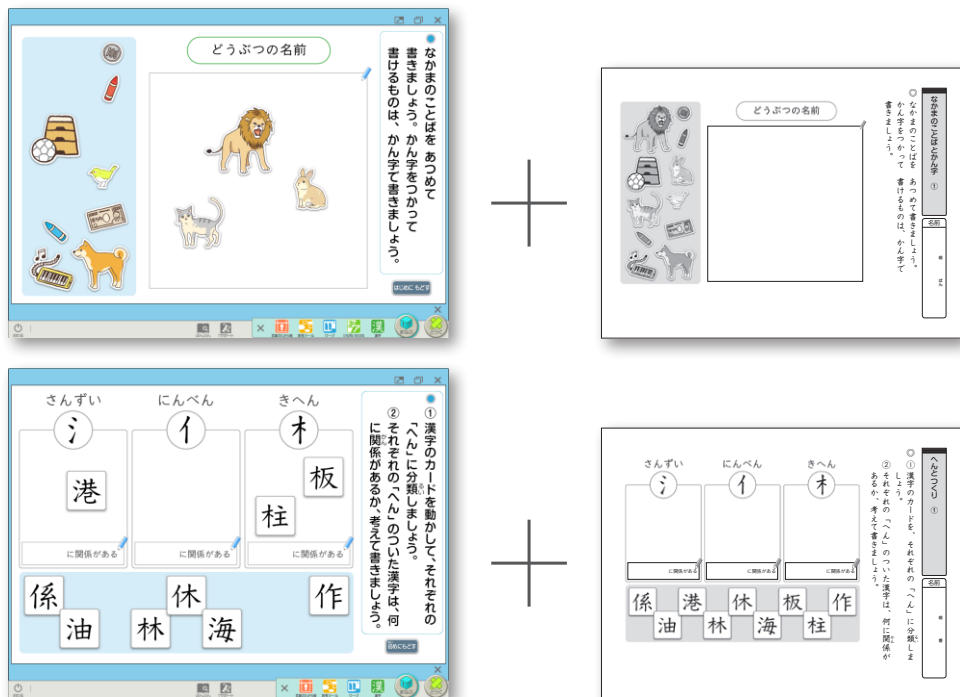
どうぶつの名前

なかまのことばを あつめて書きましょう。かん字をつかって書けるものは、かん字で書きましょう。

はじめにもどす

なかまのことばとかん字 ①

どうぶつの名前

なかまのことばを あつめて書きましょう。かん字をつかって 書けるものは、かん字で書きましょう。

名前

さんずい
氵
港
に関係がある

にんべん
亻
に関係がある

きへん
木
板
柱
に関係がある

係
油
林
休
海
作

① 漢字のカードを動かして、それぞれの「へん」に分類しましょう。
② それぞれの「へん」のついた漢字は、何に関係があるか、考えて書きましょう。

はじめにもどす

へんとつくり ①

さんずい
氵
に関係がある

にんべん
亻
に関係がある

きへん
木
に関係がある

係
油
港
林
休
海
板
柱
作

① 漢字のカードを、それぞれの「へん」に分類しましょう。
② それぞれの「へん」のついた漢字は、何に関係があるか、考えて書きましょう。

名前